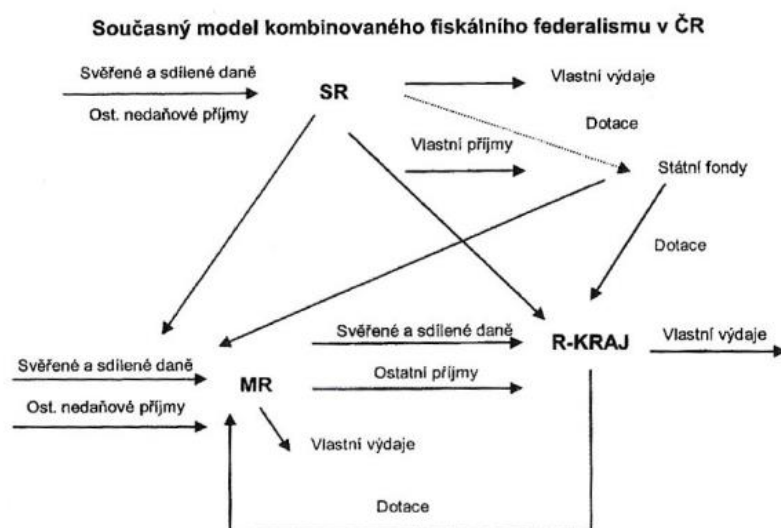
Současný model kombinovaného fiskálního federalismu v ČR

Svěřené a sdílené daně

Ost. nedaňové příjmy

SR

Vlastní výdaje

Dotace

Vlastní příjmy

Státní fondy

Dotace

Svěřené a sdílené daně

R-KRAJ

Vlastní výdaje

Svěřené a sdílené daně

MR

Ostatní příjmy

Ost. nedaňové příjmy

Vlastní výdaje

Dotace